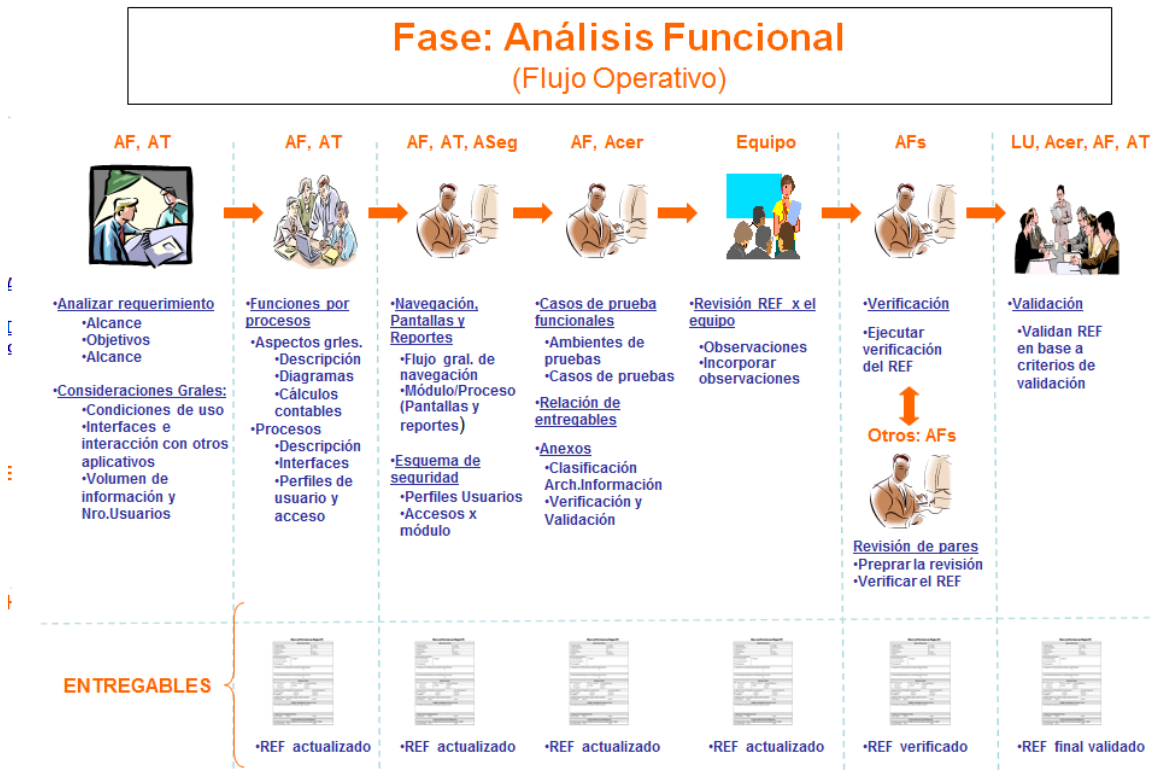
Fase: Análisis Funcional
(Flujo Operativo)

AF, AT

•Analizar requerimiento
•Alcance
•Objetivos
•Alcance

•Consideraciones Grales:
•Condiciones de uso
•Interfaces e interacción con otros aplicativos
•Volumen de información y Nro.Usuarios

AF, AT

•Funciones por procesos
•Aspectos grles.
•Descripción
•Diagramas
•Cálculos contables
•Procesos
•Descripción
•Interfaces
•Perfiles de usuario y acceso

AF, AT, ASeg

•Navegación, Pantallas y Reportes
•Flujo gral. de navegación
•Módulo/Proceso (Pantallas y reportes)

•Esquema de seguridad
•Perfiles Usuarios
•Accesos x módulo

AF, Acer

•Casos de prueba funcionales
•Ambientes de pruebas
•Casos de pruebas

•Relación de entregables

•Anexos
•Clasificación Arch.Información
•Verificación y Validación

Equipo

•Revisión REF x el equipo
•Observaciones
•Incorporar observaciones

AFs

•Verificación

•Ejecutar verificación del REF

Otros: AFs

Revisión de pares
•Preprar la revisión
•Verificar el REF

LU, Acer, AF, AT

•Validación

•Validan REF en base a criterios de validación

ENTREGABLES

•REF actualizado
•REF actualizado
•REF actualizado
•REF actualizado
•REF verificado
•REF final validado